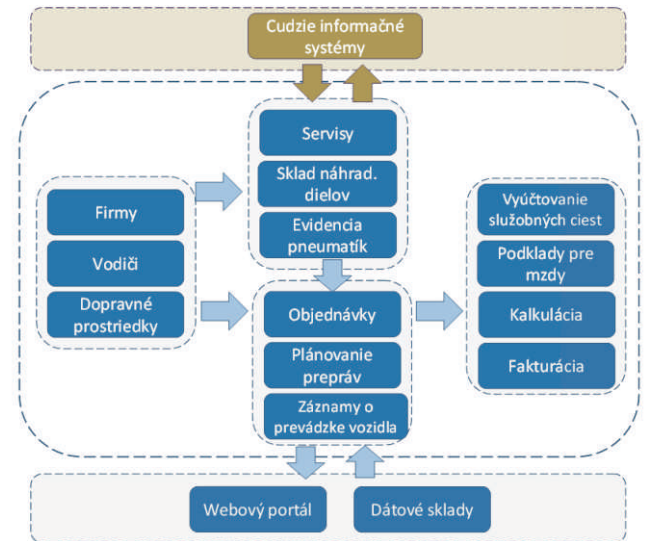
Cudzie informačné systémy

Servisy

Sklad náhrad. dielov

Evidencia pneumatík

Firmy

Vodiči

Dopravné prostriedky

Objednávky

Plánovanie prepráv

Záznamy o prevádzke vozidla

Vyúčtovanie služobných ciest

Podklady pre mzdy

Kalkulácia

Fakturácia

Webový portál

Dátové sklady